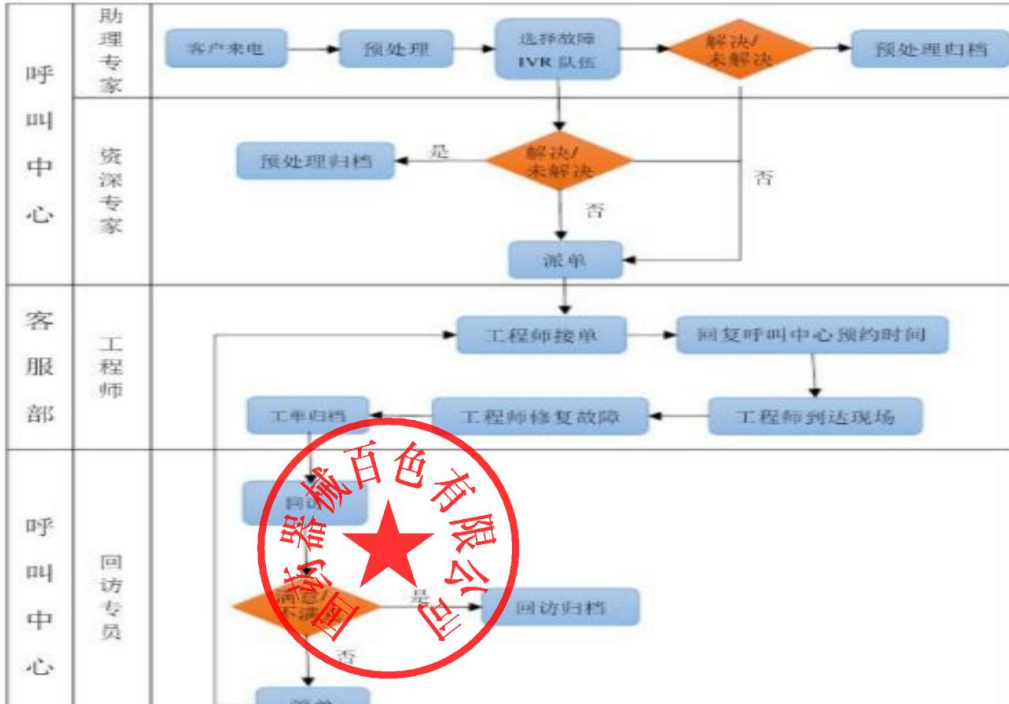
呼叫中心

助理专家

客户来电

预处理

选择故障 IVR 队伍

解决/未解决

预处理归档

资深专家

预处理归档

是

解决/未解决

否

否

派单

客服部

工程师

工程师接单

回复呼叫中心预约时间

工单归档

工程师修复故障

工程师到达现场

呼叫中心

回访专员

回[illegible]

满意/不满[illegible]

是

回访归档

否

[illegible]

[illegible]器械百色有限公司